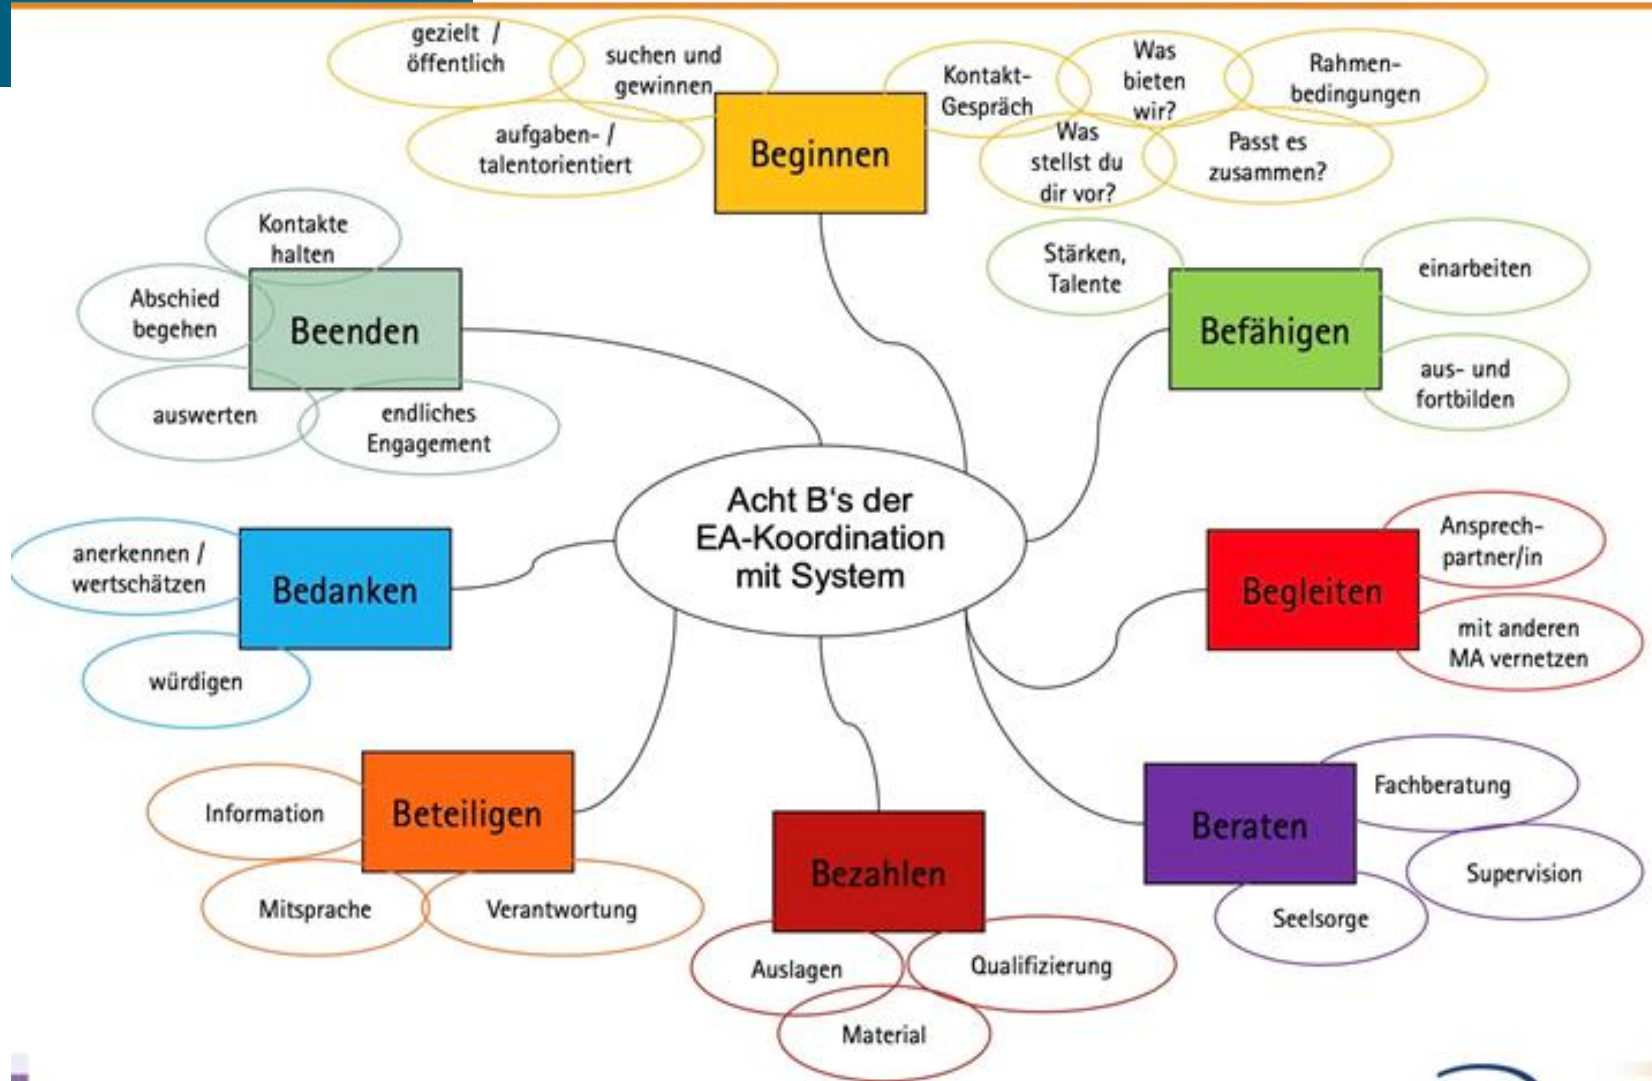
Acht B's der EA-Koordination mit System

Beginnen

gezielt / öffentlich

suchen und gewinnen

aufgaben- / talentorientiert

Kontakt-Gespräch

Was bieten wir?

Rahmen-bedingungen

Was stellst du dir vor?

Passt es zusammen?

Befähigen

Stärken, Talente

einarbeiten

aus- und fortbilden

Begleiten

Ansprech-partner/in

mit anderen MA vernetzen

Beraten

Fachberatung

Supervision

Seelsorge

Bezahlen

Auslagen

Qualifizierung

Material

Beteiligen

Information

Mitsprache

Verantwortung

Bedanken

anerkennen / wertschätzen

würdigen

Beenden

Kontakte halten

Abschied begehen

auswerten

endliches Engagement